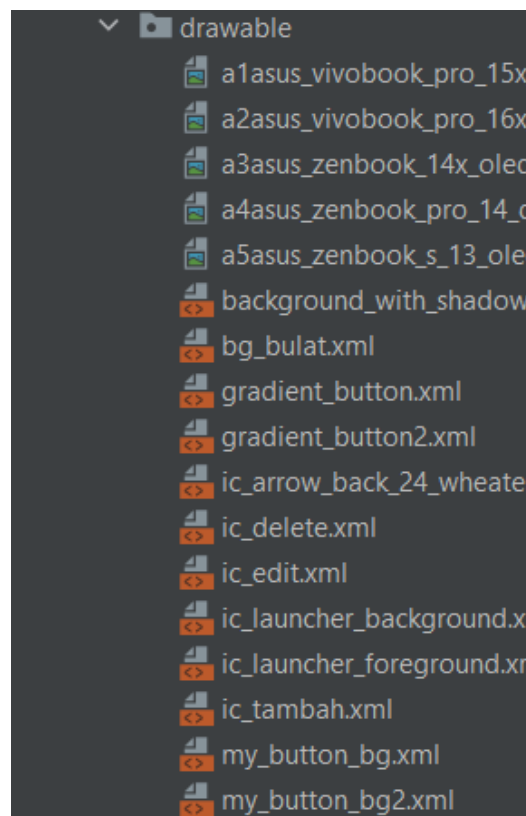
drawable
a1asus_vivobook_pro_15x
a2asus_vivobook_pro_16x
a3asus_zenbook_14x_olec
a4asus_zenbook_pro_14_c
a5asus_zenbook_s_13_ole
background_with_shadow
bg_bulat.xml
gradient_button.xml
gradient_button2.xml
ic_arrow_back_24_wheate
ic_delete.xml
ic_edit.xml
ic_launcher_background.x
ic_launcher_foreground.xr
ic_tambah.xml
my_button_bg.xml
my_button_bg2.xml